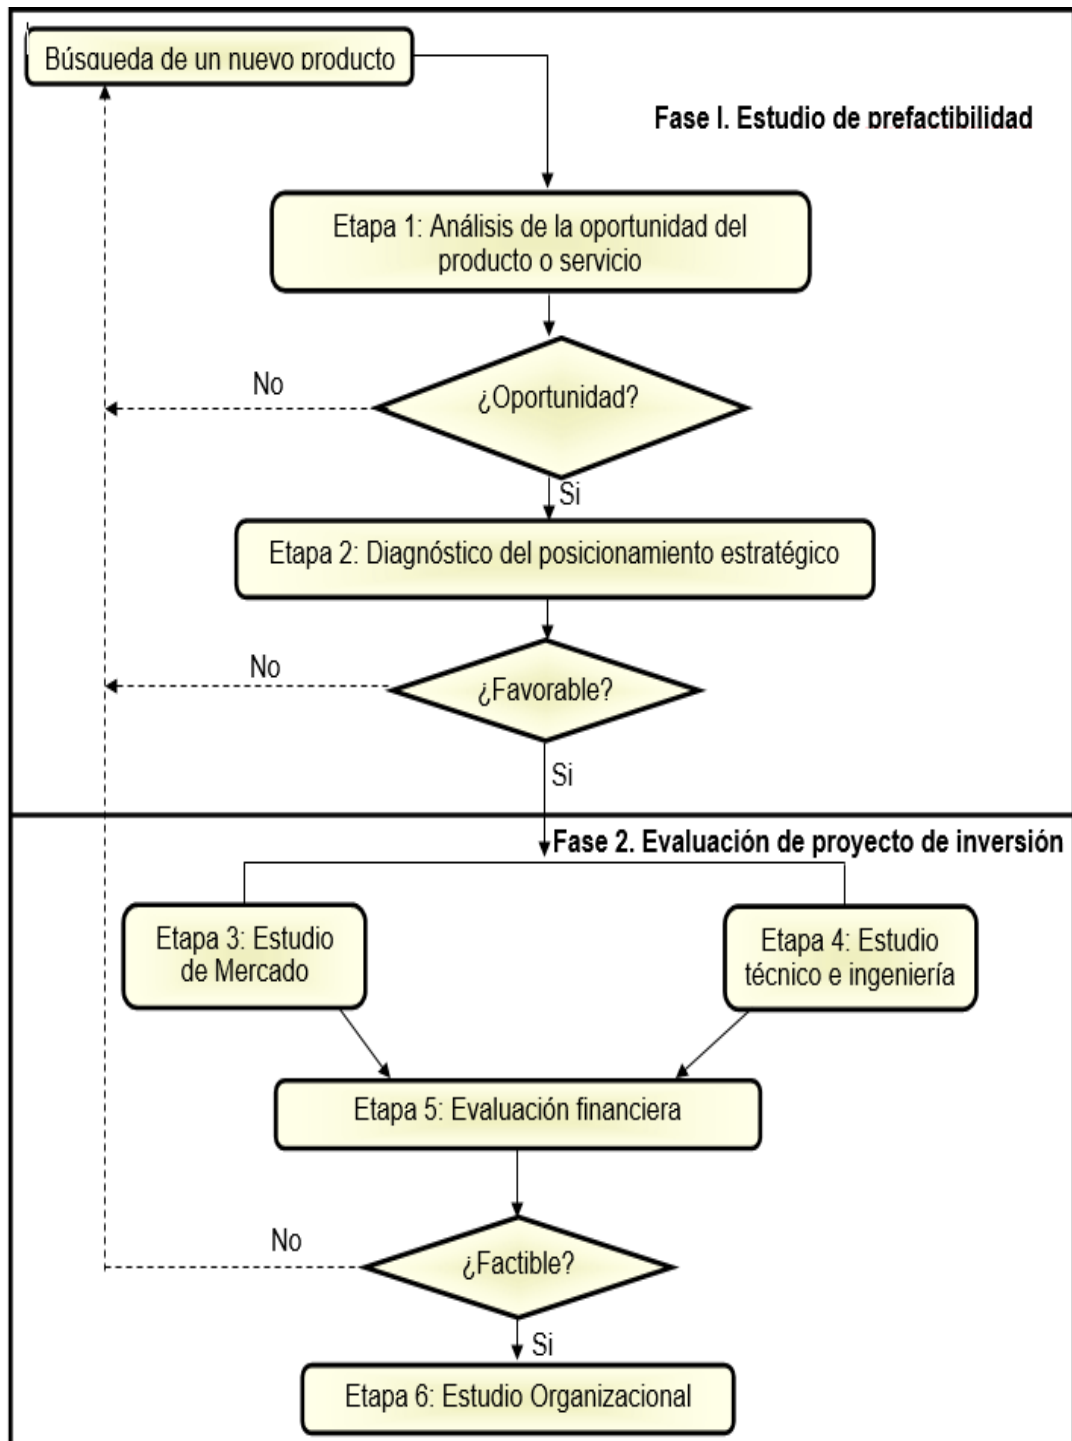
Búsqueda de un nuevo producto

Fase I. Estudio de prefactibilidad

Etapa 1: Análisis de la oportunidad del producto o servicio

No

¿Oportunidad?

Si

Etapa 2: Diagnóstico del posicionamiento estratégico

No

¿Favorable?

Si

Fase 2. Evaluación de proyecto de inversión

Etapa 3: Estudio de Mercado

Etapa 4: Estudio técnico e ingeniería

Etapa 5: Evaluación financiera

No

¿Factible?

Si

Etapa 6: Estudio Organizacional